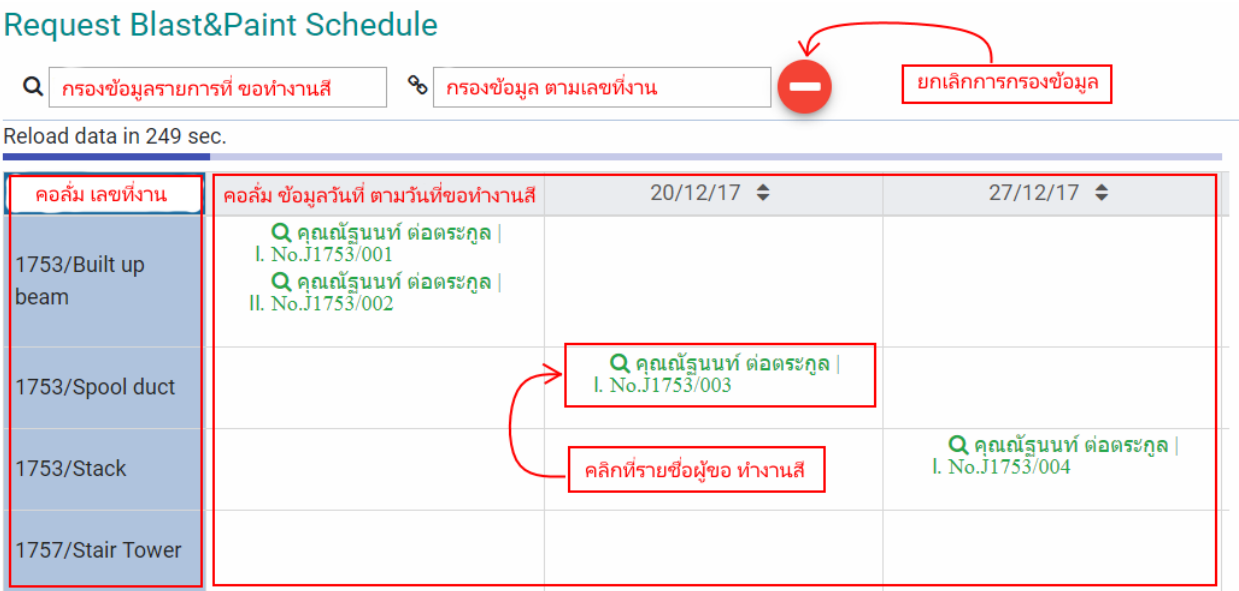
Request Blast&Paint Schedule

กรองข้อมูลรายการที่ ขอทำงานสี

กรองข้อมูล ตามเลขที่งาน

ยกเลิกการกรองข้อมูล

Reload data in 249 sec.

| คอลั่ม เลขที่งาน | คอลั่ม ข้อมูลวันที่ ตามวันที่ขอทำงานสี | 20/12/17 | 27/12/17 |
|---|---|---|---|
| 1753/Built up beam | คุณณัฐนนท์ ต่อตระกูล \| I. No.J1753/001 คุณณัฐนนท์ ต่อตระกูล \| II. No.J1753/002 | | |
| 1753/Spool duct | | คุณณัฐนนท์ ต่อตระกูล \| I. No.J1753/003 | |
| 1753/Stack | | คลิกที่รายชื่อผู้ขอ ทำงานสี | คุณณัฐนนท์ ต่อตระกูล \| I. No.J1753/004 |
| 1757/Stair Tower | | | |